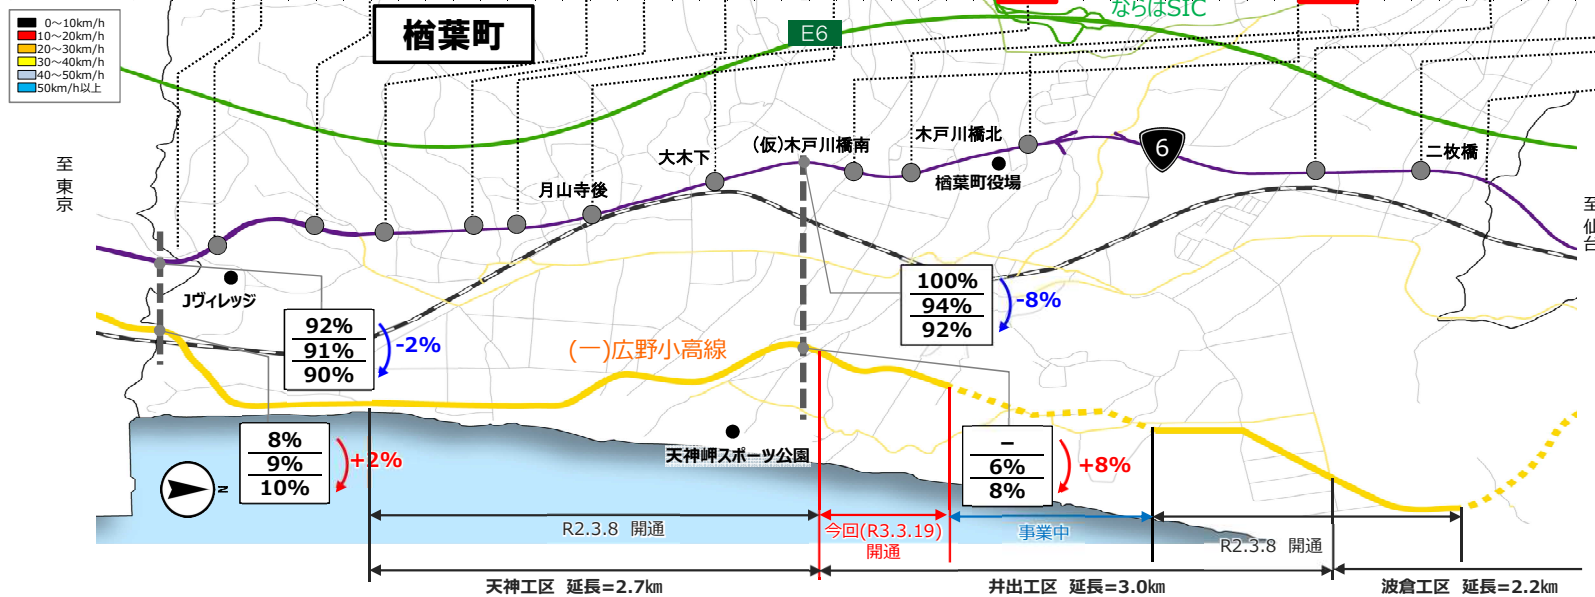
0～10km/h
10～20km/h
20～30km/h
30～40km/h
40～50km/h
50km/h以上

楢葉町

E6

ならはSIC

至東京

至仙台

6

二枚橋

木戸川橋北

(仮)木戸川橋南

楢葉町役場

大木下

月山寺後

Jヴィレッジ

92%
91%
90%

-2%

100%
94%
92%

-8%

(一)広野小高線

8%
9%
10%

+2%

天神岬スポーツ公園

－
6%
8%

+8%

N

R2.3.8 開通

今回(R3.3.19)
開通

事業中

R2.3.8 開通

天神工区 延長=2.7km

井出工区 延長=3.0km

波倉工区 延長=2.2km